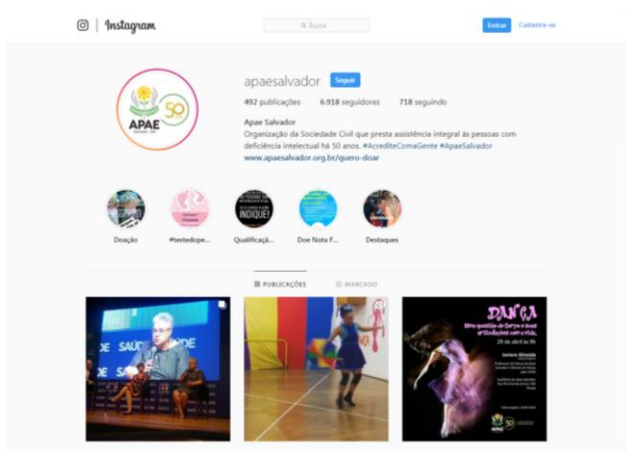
Instagram

Busca

Entrar Cadastre-se

APAE 50

apaesalvador Seguir

492 publicações 6.918 seguidores 718 seguindo

Apae Salvador

Organização da Sociedade Civil que presta assistência integral às pessoas com deficiência intelectual há 50 anos. #AcrediteComaGente #ApaeSalvador

www.apaesalvador.org.br/quero-doar

INDIQUE!

Doação #testedope... Qualificaçã... Doe Nota F... Destaques

PUBLICAÇÕES MARCADO

DE SAÚDE DE

DANÇA

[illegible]